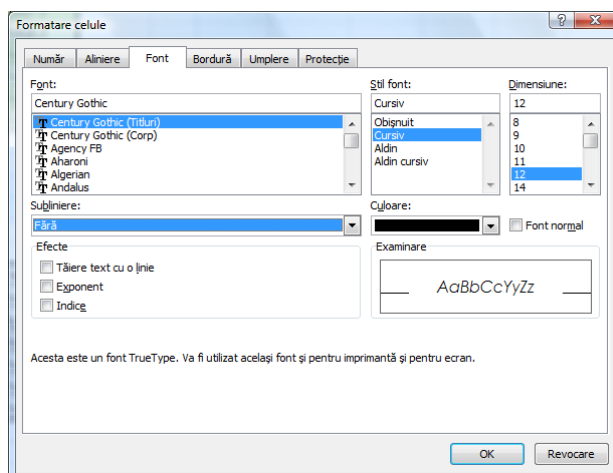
Formatare celule

?

Număr | Aliniere | Font | Bordură | Umplere | Protecție

Font:
Century Gothic
Century Gothic (Titluri)
Century Gothic (Corp)
Agency FB
Aharoni
Algerian
Andalus

Stil font:
Cursiv
Obișnuit
Cursiv
Aldin
Aldin cursiv

Dimensiune:
12
8
9
10
11
12
14

Subliniere:
Fără

Culoare:

Font normal

Efecte
Tăiere text cu o linie
Exponent
Indice

Examinare
AaBbCcYyZz

Acesta este un font TrueType. Va fi utilizat același font și pentru imprimantă și pentru ecran.

OK
Revocare